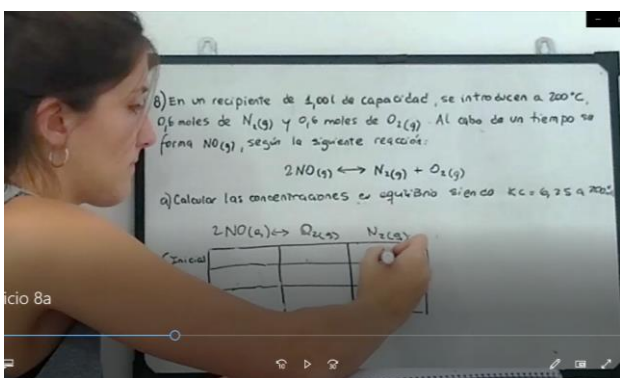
8) En un recipiente de 1,00 l de capacidad, se introducen a 200°C, 0,6 moles de $N_{2(g)}$ y 0,6 moles de $O_{2(g)}$. Al cabo de un tiempo se forma $NO_{(g)}$, según la siguiente reacción:

$2NO_{(g)} \longleftrightarrow N_{2(g)} + O_{2(g)}$

a) Calcular las concentraciones en equilibrio siendo Kc = 6,25 a 200°C

$2NO_{(g)} \longleftrightarrow O_{2(g)}$ $N_{2(g)}$

Inicial

icio 8a